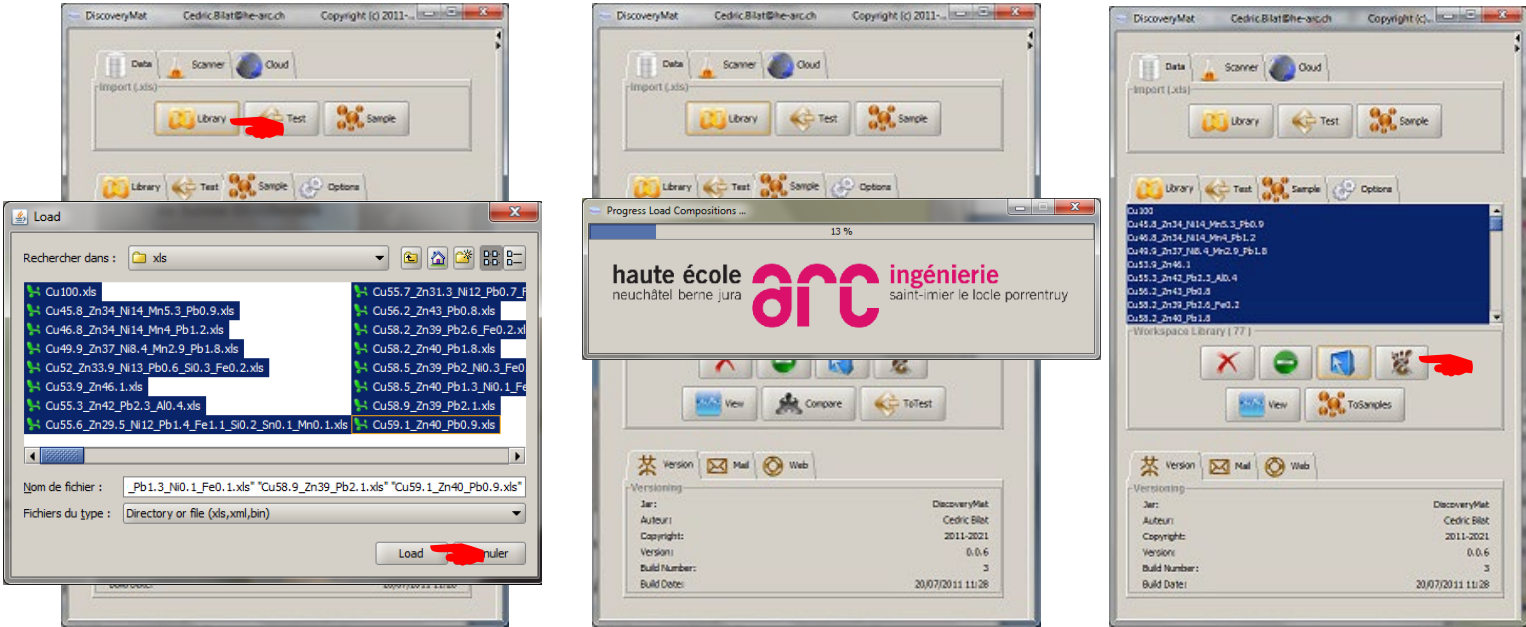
DiscoveryMat Cedric.Bilat@he-arc.ch Copyright (c) 2011-...

Data Scanner Cloud

Import (.xls)

Library Test Sample

Library Test Sample Options

Load

Rechercher dans : xls

Cu100.xls
Cu45.8_Zn34_Ni14_Mn5.3_Pb0.9.xls
Cu46.8_Zn34_Ni14_Mn4_Pb1.2.xls
Cu49.9_Zn37_Ni8.4_Mn2.9_Pb1.8.xls
Cu52_Zn33.9_Ni13_Pb0.6_Si0.3_Fe0.2.xls
Cu53.9_Zn46.1.xls
Cu55.3_Zn42_Pb2.3_Al0.4.xls
Cu55.6_Zn29.5_Ni12_Pb1.4_Fe1.1_Si0.2_Sn0.1_Mn0.1.xls

Cu55.7_Zn31.3_Ni12_Pb0.7_F
Cu56.2_Zn43_Pb0.8.xls
Cu58.2_Zn39_Pb2.6_Fe0.2.xl
Cu58.2_Zn40_Pb1.8.xls
Cu58.5_Zn39_Pb2_Ni0.3_Fe0
Cu58.5_Zn40_Pb1.3_Ni0.1_Fe
Cu58.9_Zn39_Pb2.1.xls
Cu59.1_Zn40_Pb0.9.xls

Nom de fichier : _Pb1.3_Ni0.1_Fe0.1.xls" "Cu58.9_Zn39_Pb2.1.xls" "Cu59.1_Zn40_Pb0.9.xls"

Fichiers du type : Directory or file (xls,xml,bin)

Load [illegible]nuler

DiscoveryMat Cedric.Bilat@he-arc.ch Copyright (c) 2011-...

Data Scanner Cloud

Import (.xls)

Library Test Sample

Library Test Sample Options

Progress Load Compositions ...

13 %

haute école neuchâtel berne jura arc ingénierie saint-imier le locle porrentruy

View Compare ToTest

Version Mail Web

Versioning

Jar: DiscoveryMat
Auteur: Cedric Bilat
Copyright: 2011-2021
Version: 0.0.6
Build Number: 3
Build Date: 20/07/2011 11:28

DiscoveryMat Cedric.Bilat@he-arc.ch Copyright (c)...

Data Scanner Cloud

Import (.xls)

Library Test Sample

Library Test Sample Options

Cu100
Cu45.8_Zn34_Ni14_Mn5.3_Pb0.9
Cu46.8_Zn34_Ni14_Mn4_Pb1.2
Cu49.9_Zn37_Ni8.4_Mn2.9_Pb1.8
Cu53.9_Zn46.1
Cu55.3_Zn42_Pb2.3_Al0.4
Cu56.2_Zn43_Pb0.8
Cu58.2_Zn39_Pb2.6_Fe0.2
Cu58.2_Zn40_Pb1.8

Workspace Library [ 77 ]

View ToSamples

Version Mail Web

Versioning

Jar: DiscoveryMat
Auteur: Cedric Bilat
Copyright: 2011-2021
Version: 0.0.6
Build Number: 3
Build Date: 20/07/2011 11:28